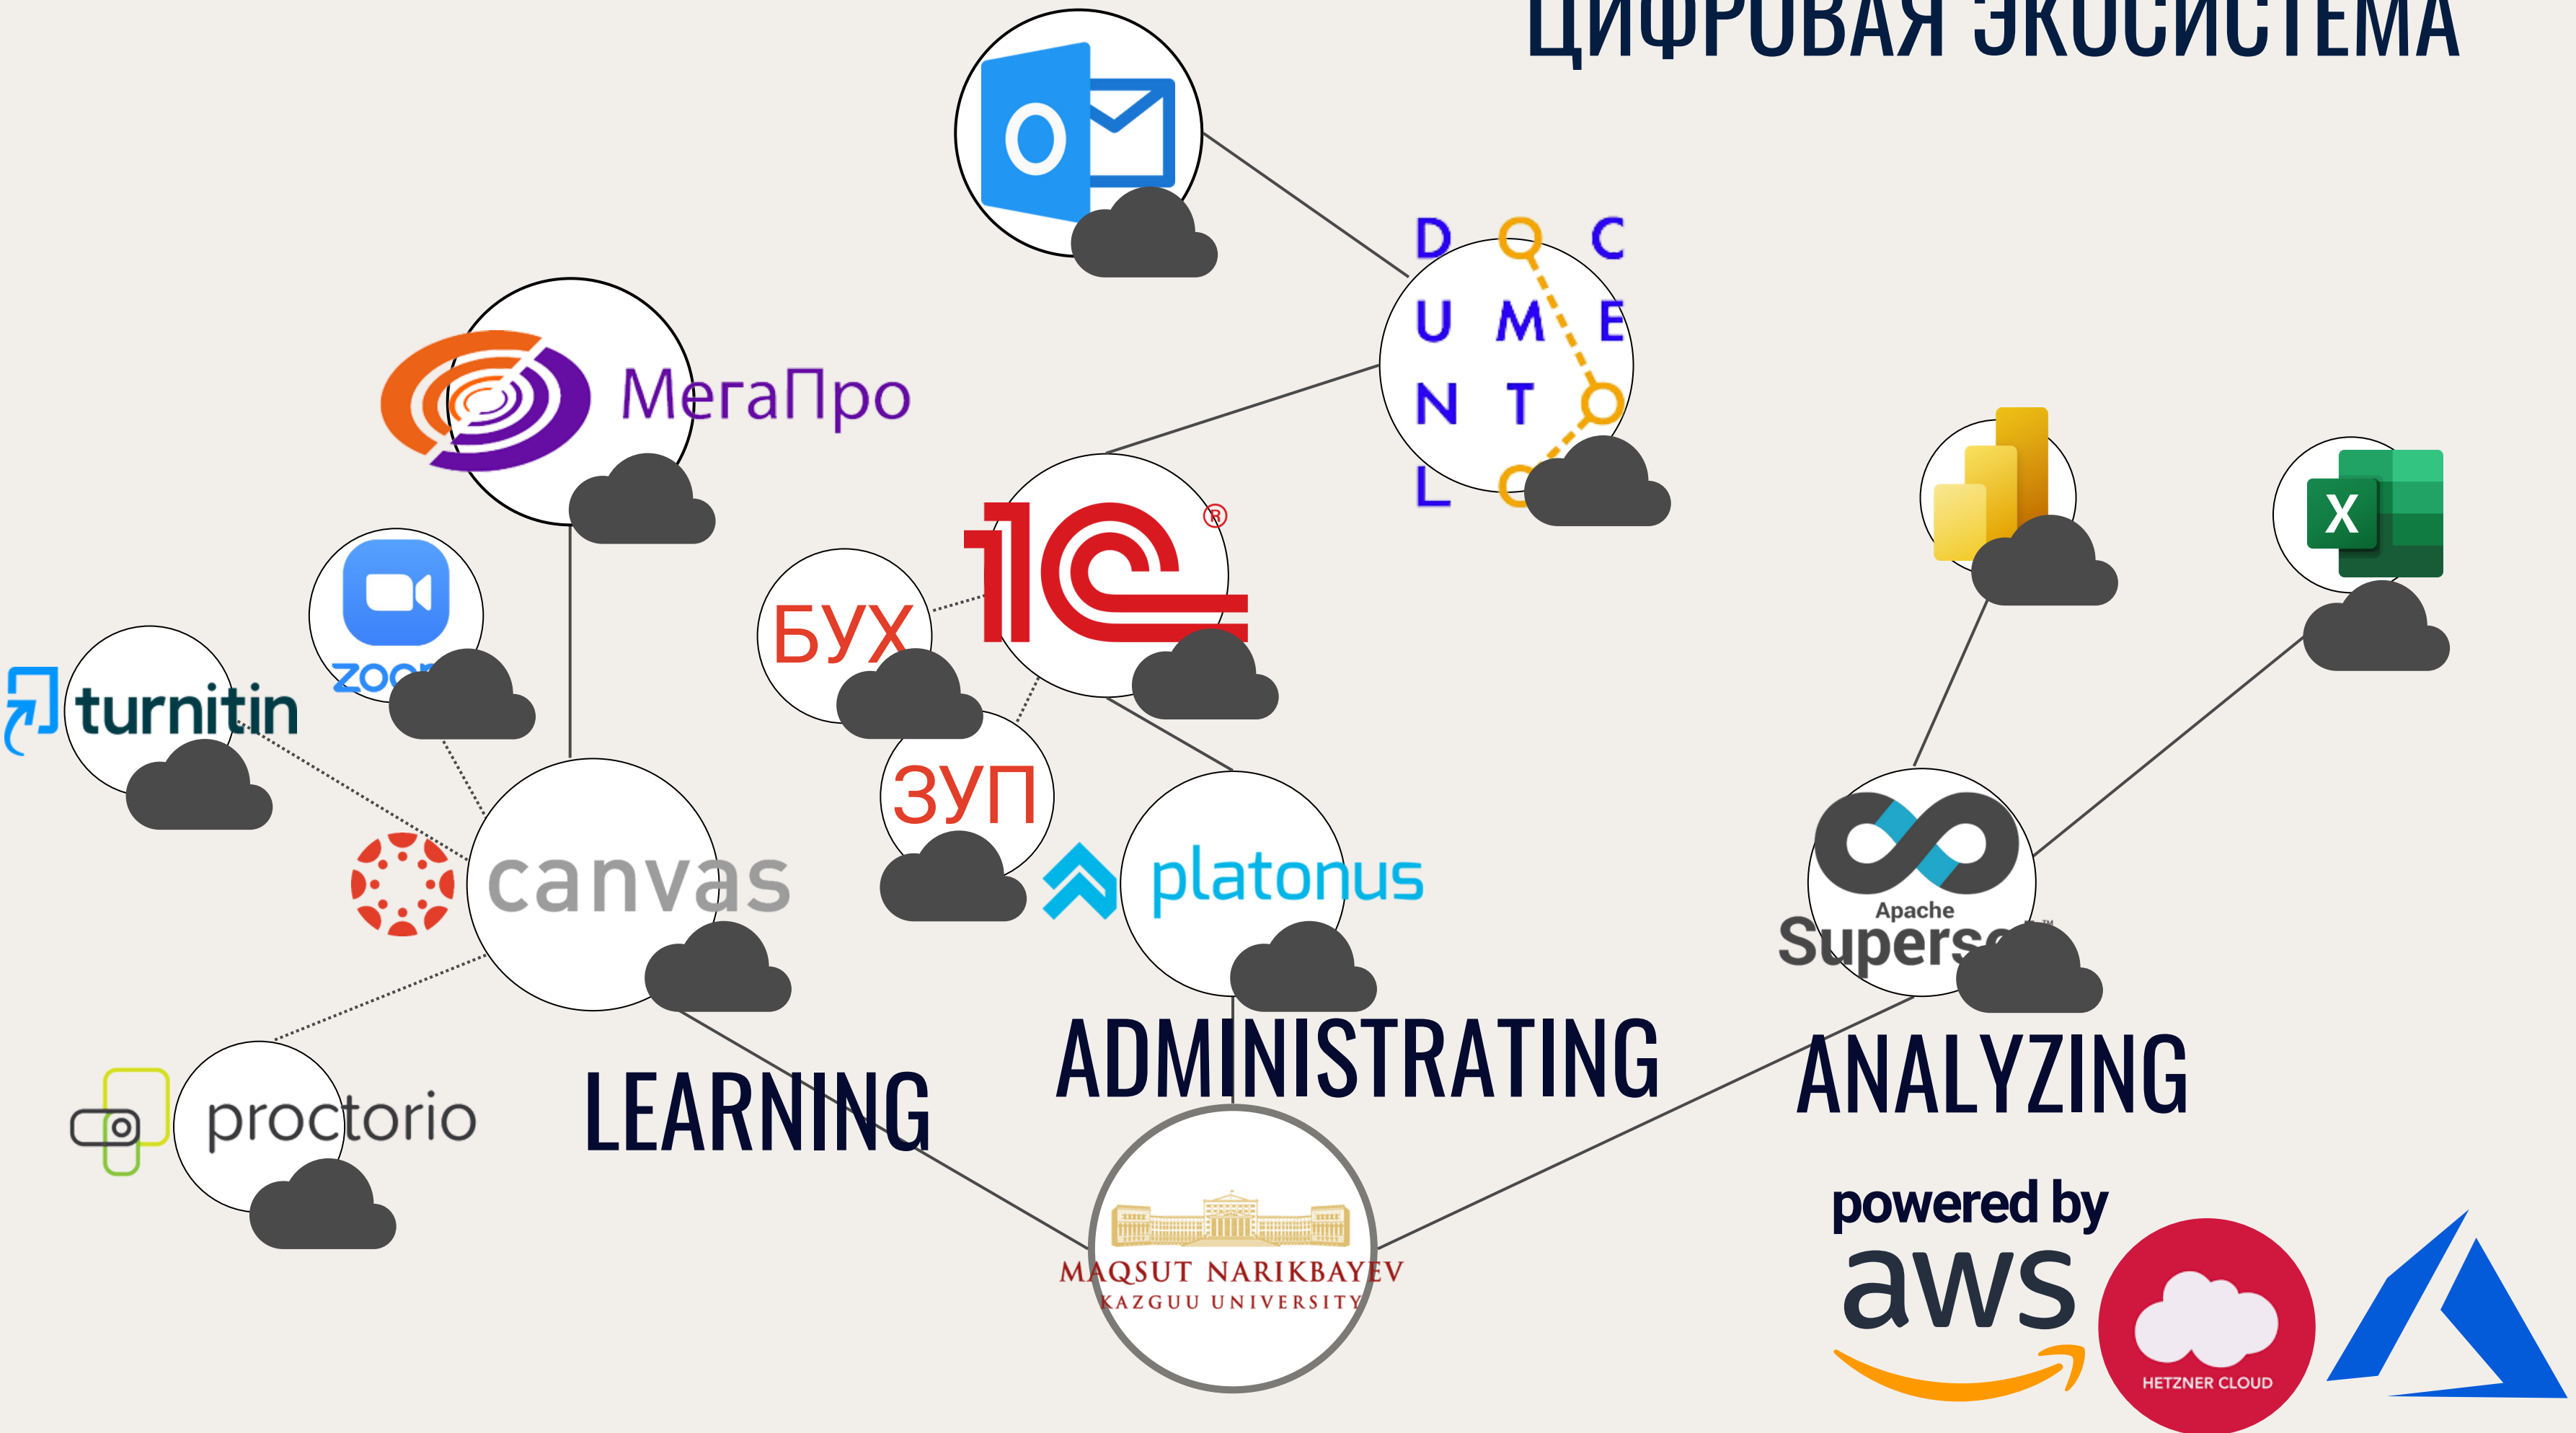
ЦИФРОВАЯ ЭКОСИСТЕМА

D O C
U M E
N T
L O

МегаПро

1С

БУХ

ЗУП

zoom

turnitin

canvas

platonus

X

Apache
Superset

proctorio

LEARNING

ADMINISTRATING

ANALYZING

MAQSUT NARIKBAYEV
KAZGUU UNIVERSITY

powered by
aws

HETZNER CLOUD